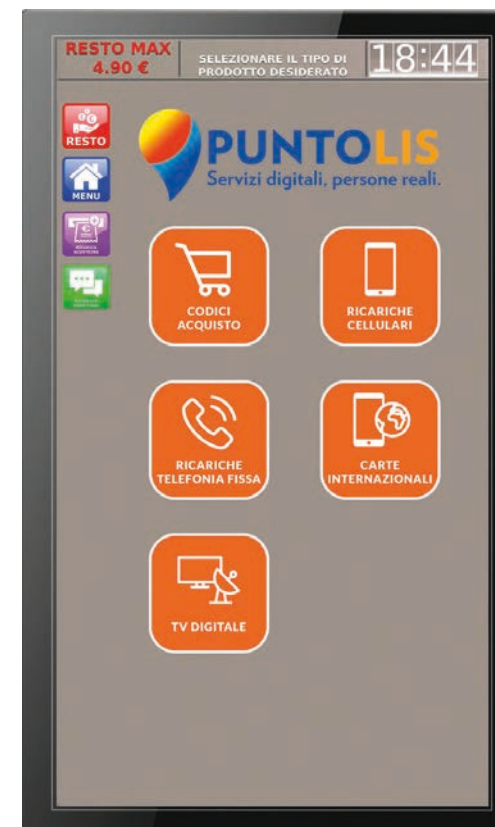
RESTO MAX
4.90 €

SELEZIONARE IL TIPO DI PRODOTTO DESIDERATO

18:44

RESTO

MENU

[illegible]

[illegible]

PUNTOLIS
Servizi digitali, persone reali.

CODICI ACQUISTO

RICARICHE CELLULARI

RICARICHE TELEFONIA FISSA

CARTE INTERNAZIONALI

TV DIGITALE